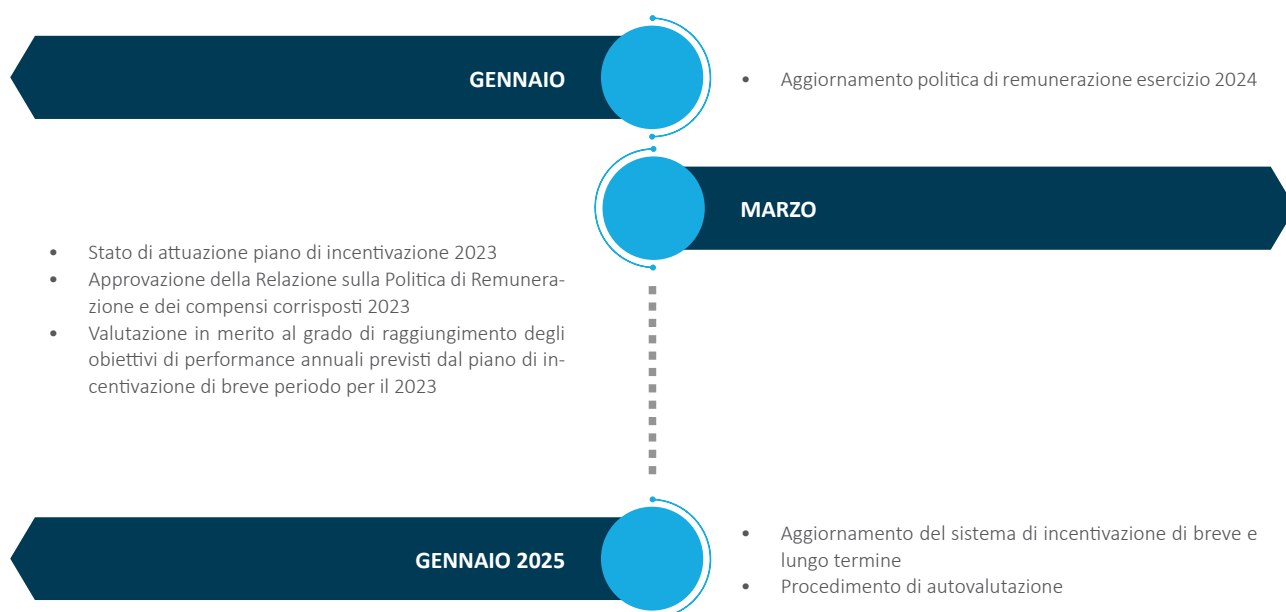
GENNAIO

- Aggiornamento politica di remunerazione esercizio 2024

MARZO

- Stato di attuazione piano di incentivazione 2023
- Approvazione della Relazione sulla Politica di Remunerazione e dei compensi corrisposti 2023
- Valutazione in merito al grado di raggiungimento degli obiettivi di performance annuali previsti dal piano di incentivazione di breve periodo per il 2023

GENNAIO 2025

- Aggiornamento del sistema di incentivazione di breve e lungo termine
- Procedimento di autovalutazione